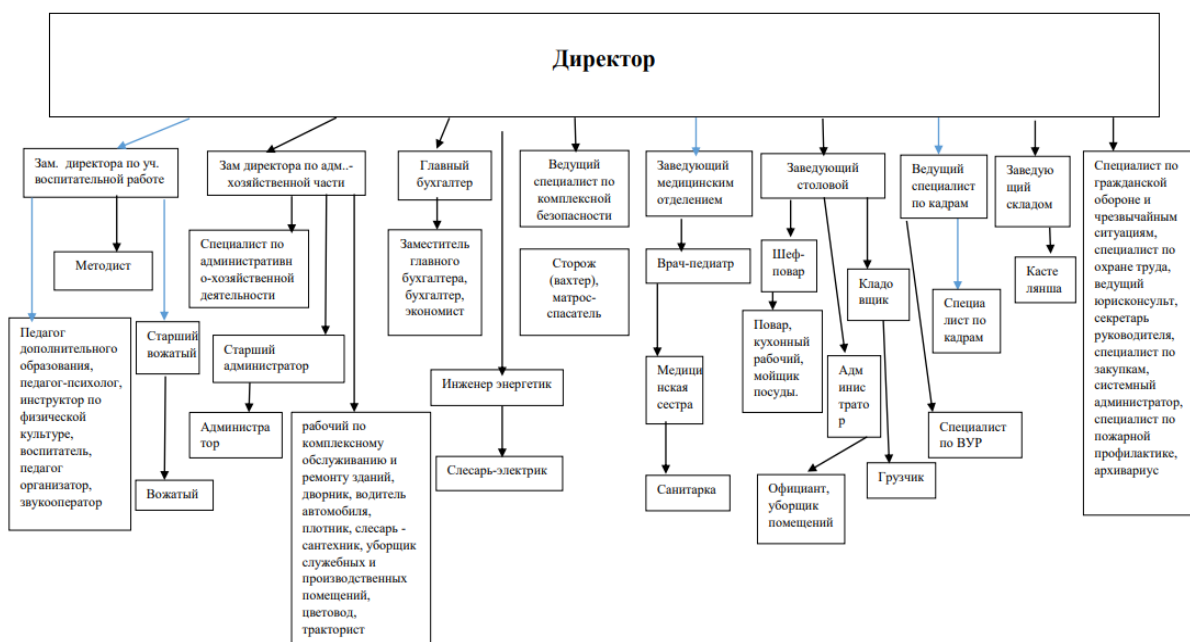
Директор

Зам. директора по уч. воспитательной работе

Методист

Педагог дополнительного образования, педагог-психолог, инструктор по физической культуре, воспитатель, педагог организатор, звукооператор

Старший вожатый

Вожатый

Зам директора по адм..-хозяйственной части

Специалист по административно-хозяйственной деятельности

Старший администратор

Администратор

рабочий по комплексному обслуживанию и ремонту зданий, дворник, водитель автомобиля, плотник, слесарь - сантехник, уборщик служебных и производственных помещений, цветовод, тракторист

Главный бухгалтер

Заместитель главного бухгалтера, бухгалтер, экономист

Инженер энергетик

Слесарь-электрик

Ведущий специалист по комплексной безопасности

Сторож (вахтер), матрос-спасатель

Заведующий медицинским отделением

Врач-педиатр

Медицинская сестра

Санитарка

Заведующий столовой

Шеф-повар

Повар, кухонный рабочий, мойщик посуды.

Администратор

Официант, уборщик помещений

Кладовщик

Грузчик

Ведущий специалист по кадрам

Специалист по кадрам

Специалист по ВУР

Заведующий складом

Кастелянша

Специалист по гражданской обороне и чрезвычайным ситуациям, специалист по охране труда, ведущий юрисконсульт, секретарь руководителя, специалист по закупкам, системный администратор, специалист по пожарной профилактике, архивариус